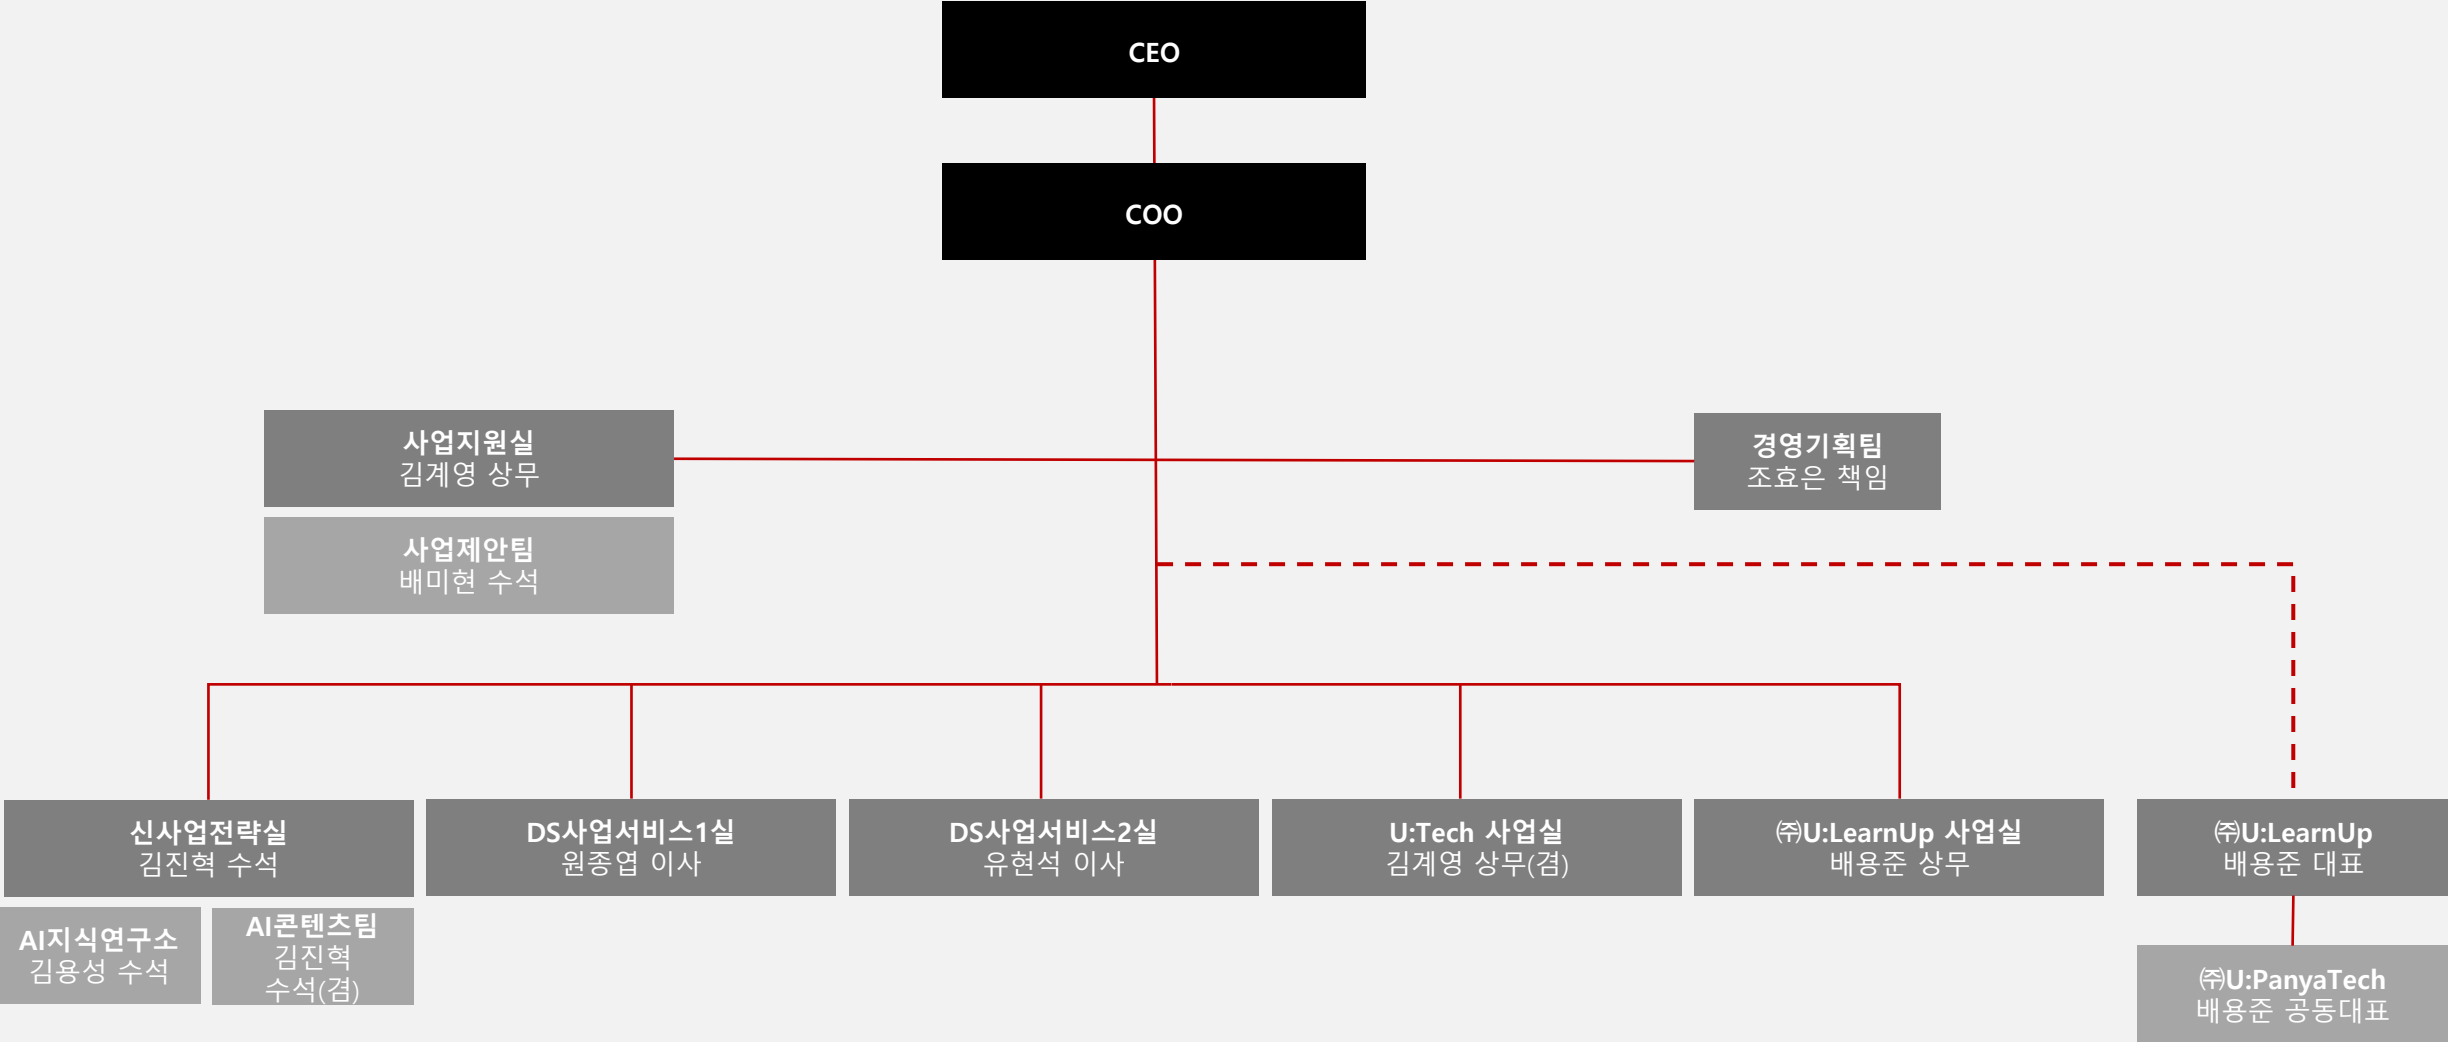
CEO

COO

사업지원실
김계영 상무

사업제안팀
배미현 수석

경영기획팀
조효은 책임

신사업전략실
김진혁 수석

AI지식연구소
김용성 수석

AI콘텐츠팀
김진혁
수석(겸)

DS사업서비스1실
원종엽 이사

DS사업서비스2실
유현석 이사

U:Tech 사업실
김계영 상무(겸)

㈜U:LearnUp 사업실
배용준 상무

㈜U:LearnUp
배용준 대표

㈜U:PanyaTech
배용준 공동대표